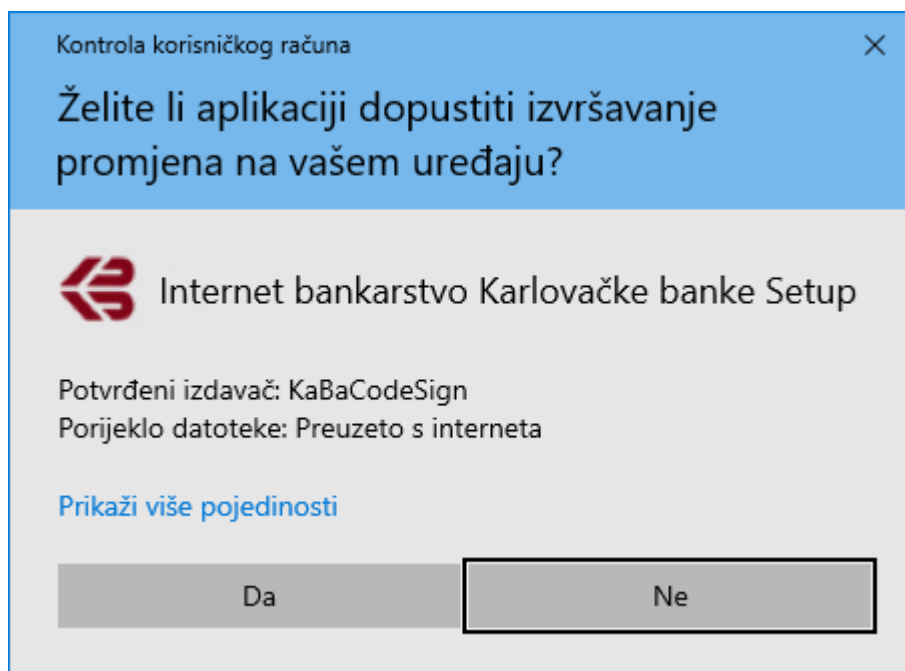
Kontrola korisničkog računa

×

Želite li aplikaciji dopustiti izvršavanje promjena na vašem uređaju?

Internet bankarstvo Karlovačke banke Setup

Potvrđeni izdavač: KaBaCodeSign
Porijeklo datoteke: Preuzeto s interneta

Prikaži više pojedinosti

Da

Ne